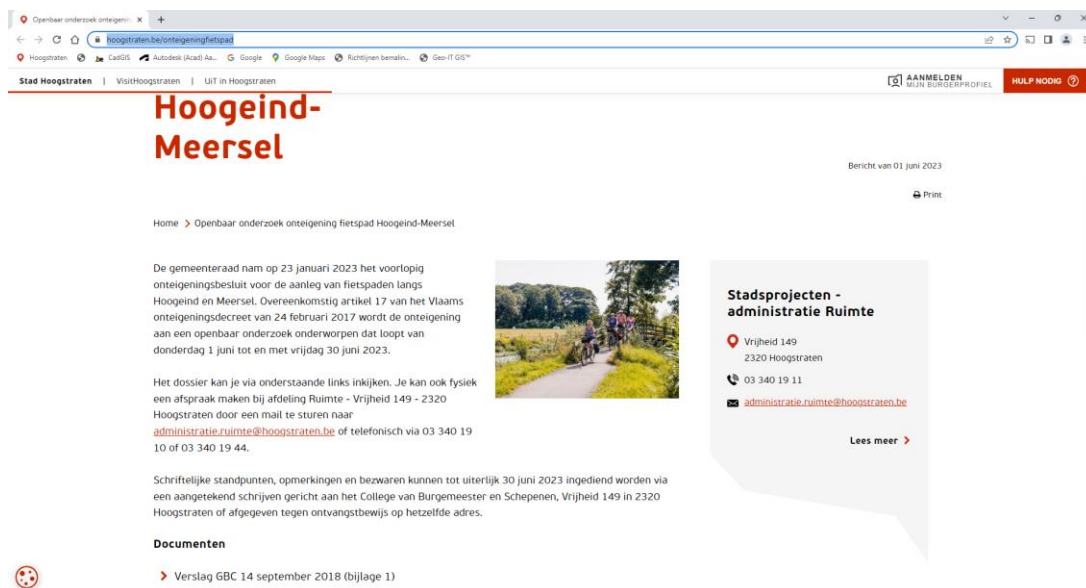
Openbaar onderzoek onteigenin ×
+
hoogstraten.be/onteigeningfietspad
Hoogstraten CadGIS Autodesk (Acad) Aa... Google Google Maps Richtlijnen bemalin... Geo-IT GIS™

Stad Hoogstraten | VisitHoogstraten | UiT in Hoogstraten
AANMELDEN MIJN BURGERPROFIEL
HULP NODIG ?

Hoogeind-Meersel

Bericht van 01 juni 2023

Print

Home > Openbaar onderzoek onteigening fietspad Hoogeind-Meersel

De gemeenteraad nam op 23 januari 2023 het voorlopig onteigeningsbesluit voor de aanleg van fietspaden langs Hoogeind en Meersel. Overeenkomstig artikel 17 van het Vlaams onteigeningsdecreet van 24 februari 2017 wordt de onteigening aan een openbaar onderzoek onderworpen dat loopt van donderdag 1 juni tot en met vrijdag 30 juni 2023.

Het dossier kan je via onderstaande links inkijken. Je kan ook fysiek een afspraak maken bij afdeling Ruimte - Vrijheid 149 - 2320 Hoogstraten door een mail te sturen naar administratie.ruimte@hoogstraten.be of telefonisch via 03 340 19 10 of 03 340 19 44.

Schriftelijke standpunten, opmerkingen en bezwaren kunnen tot uiterlijk 30 juni 2023 ingediend worden via een aangetekend schrijven gericht aan het College van Burgemeester en Schepenen, Vrijheid 149 in 2320 Hoogstraten of afgegeven tegen ontvangstbewijs op hetzelfde adres.

Documenten

> Verslag GBC 14 september 2018 (bijlage 1)

Stadsprojecten - administratie Ruimte

Vrijheid 149
2320 Hoogstraten

03 340 19 11

administratie.ruimte@hoogstraten.be

Lees meer >